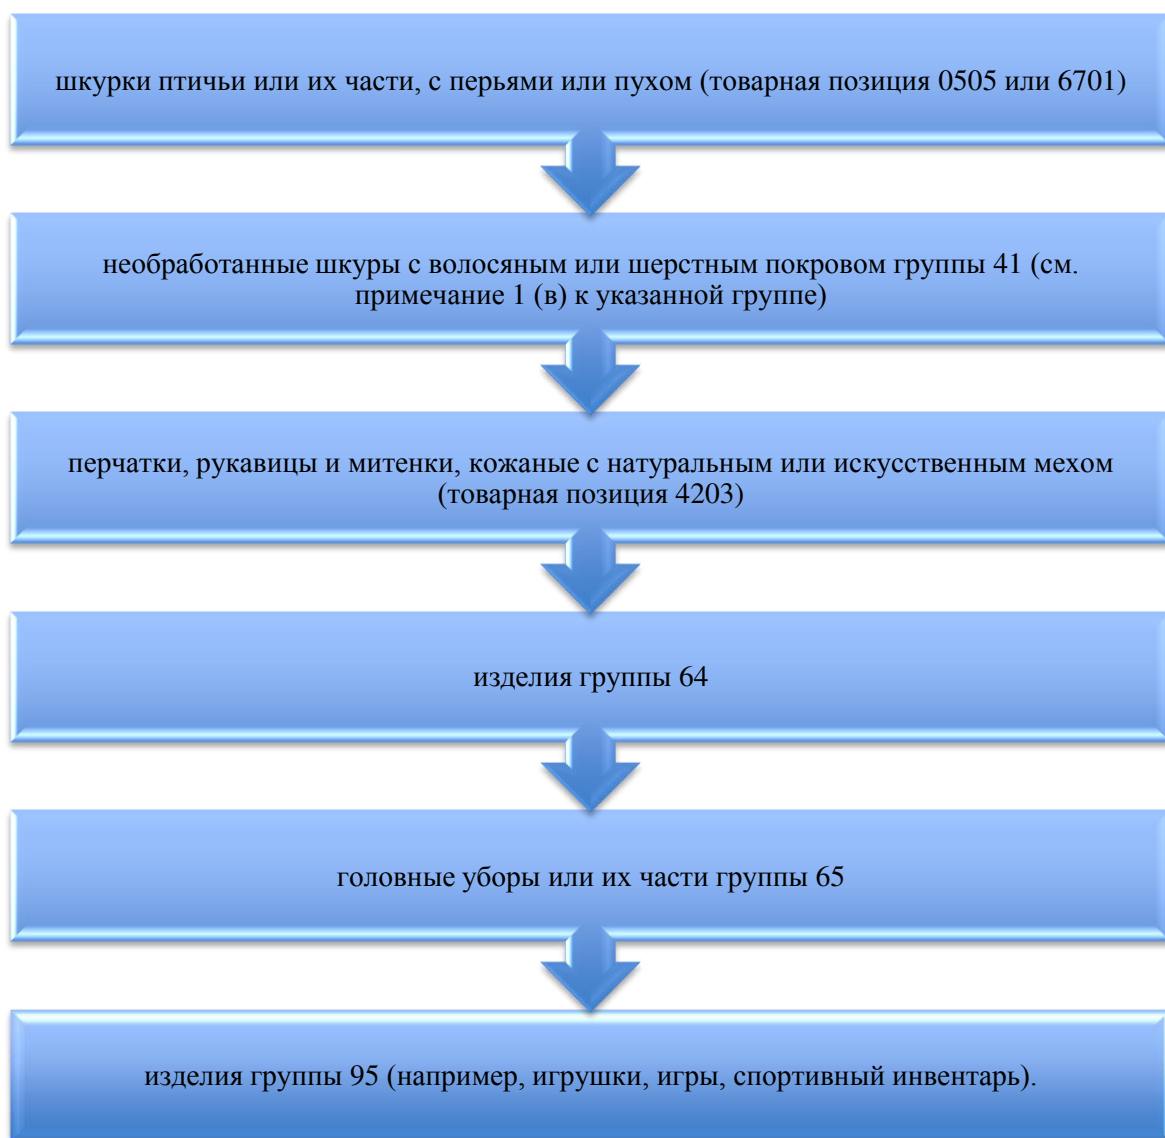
шкурки птичьи или их части, с перьями или пухом (товарная позиция 0505 или 6701)

необработанные шкуры с волосяным или шерстным покровом группы 41 (см. примечание 1 (в) к указанной группе)

перчатки, рукавицы и митенки, кожаные с натуральным или искусственным мехом (товарная позиция 4203)

изделия группы 64

головные уборы или их части группы 65

изделия группы 95 (например, игрушки, игры, спортивный инвентарь).